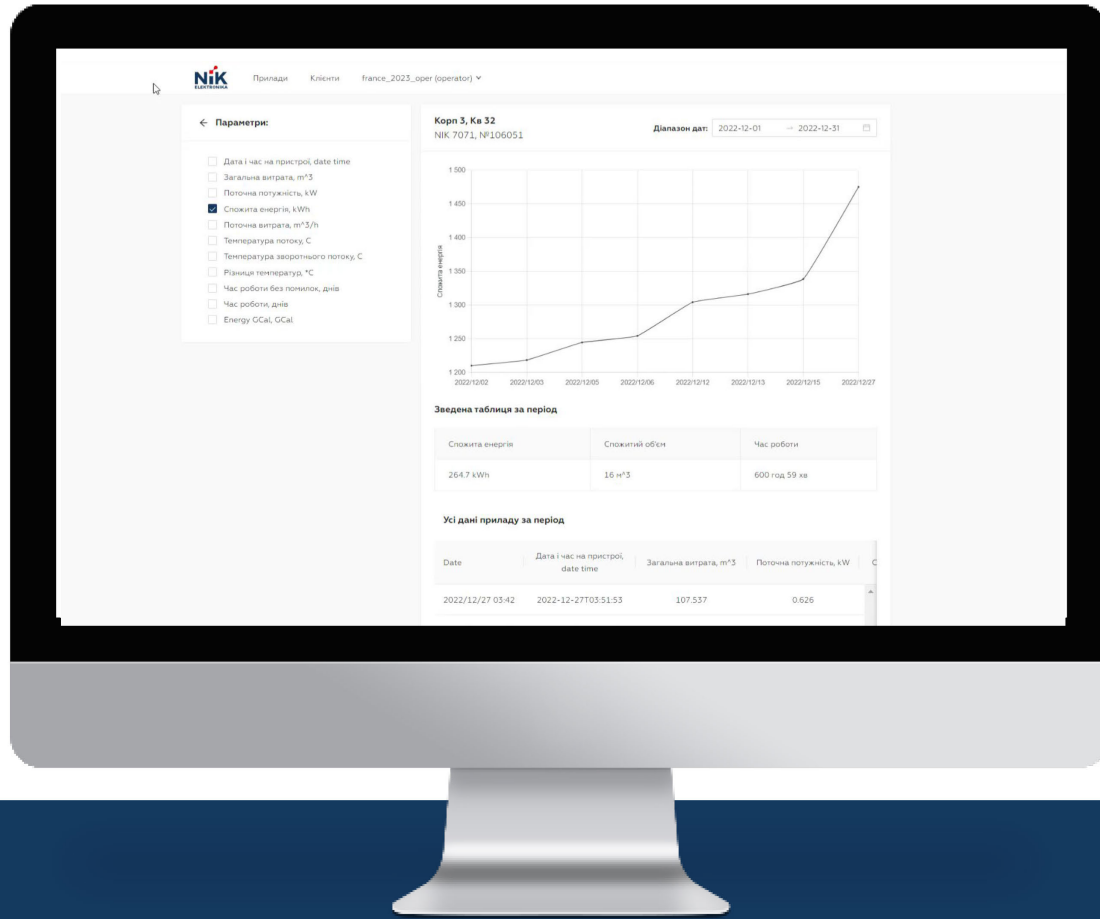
NIK ELEKTRONIKA Прилади Клієнти france_2023_oper (operator)

← Параметри:

Дата і час на пристрої, date time
Загальна витрата, m^3
Поточна потужність, kW
Спожита енергія, kWh
Поточна витрата, m^3/h
Температура потоку, C
Температура зворотнього потоку, C
Різниця температур, °C
Час роботи без помилок, днів
Час роботи, днів
Energy GCal, GCal

Корп 3, Кв 32
NIK 7071, №106051

Діапазон дат: 2022-12-01 → 2022-12-31

Спожита енергія

1 500
1 450
1 400
1 350
1 300
1 250
1 200

2022/12/02 2022/12/03 2022/12/05 2022/12/06 2022/12/12 2022/12/13 2022/12/15 2022/12/27

Зведена таблиця за період

| Спожита енергія | Спожитий об'єм | Час роботи |
|---|---|---|
| 264.7 kWh | 16 м^3 | 600 год 59 хв |

Усі дані приладу за період

| Date | Дата і час на пристрої, date time | Загальна витрата, m^3 | Поточна потужність, kW |
|---|---|---|---|
| 2022/12/27 03:42 | 2022-12-27T03:51:53 | 107.537 | 0.626 |